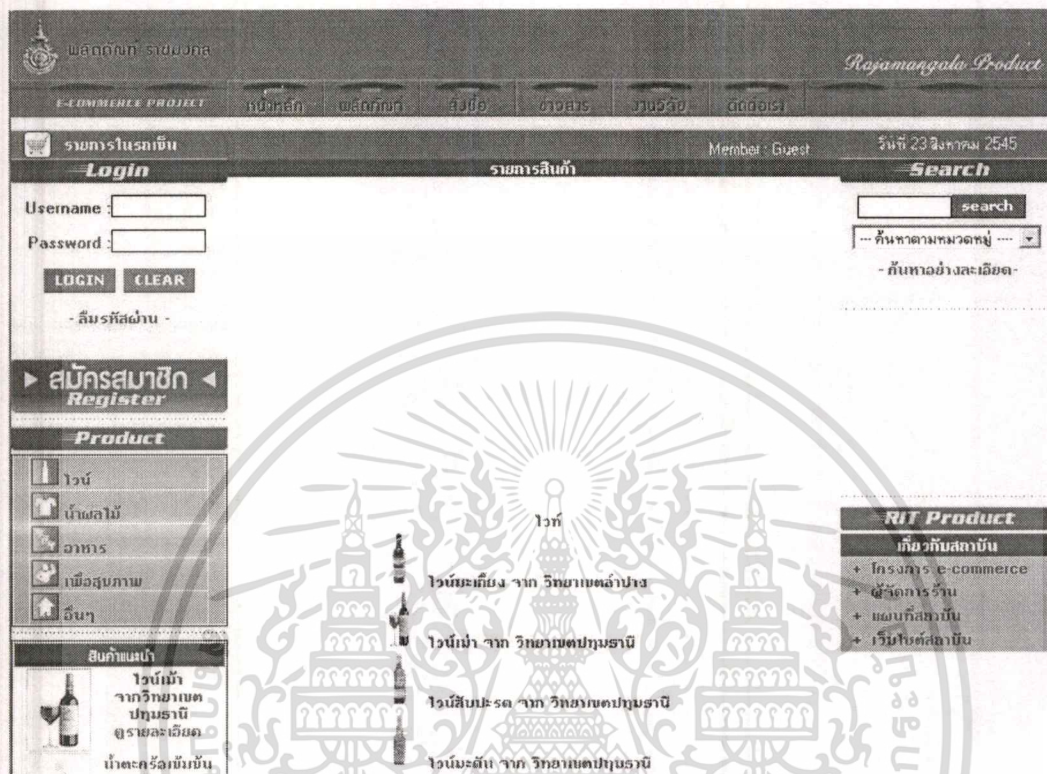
ผลิตภัณฑ์ ราชมงคล

Rajamangala Product

E-COMMERCE PROJECT | หน้าหลัก | ผลิตภัณฑ์ | สั่งซื้อ | ข่าวสาร | งานวิจัย | ติดต่อเรา

รายการในรถเข็น

Member : Guest

วันที่ 23 สิงหาคม 2545

Login

Username :

Password :

LOGIN CLEAR

- ลืมรหัสผ่าน -

รายการสินค้า

Search

search

--- ค้นหาตามหมวดหมู่ ----

- ค้นหาอย่างละเอียด-

สมัครสมาชิก Register

Product

ไวน์

น้ำผลไม้

อาหาร

เพื่อสุขภาพ

อื่นๆ

สินค้าแนะนำ

ไวน์เม่า จากวิทยาเขตปทุมธานี ดูรายละเอียด

น้ำตะคร้อมันปั่น

ไวน์

ไวน์มะเกี๋ยง จาก วิทยาเขตลำปาง

ไวน์เม่า จาก วิทยาเขตปทุมธานี

ไวน์สับปะรด จาก วิทยาเขตปทุมธานี

ไวน์มะตัน จาก วิทยาเขตปทุมธานี

RIT Product

เกี่ยวกับสถาบัน

+ โครงการ e-commerce

+ ผู้จัดการร้าน

+ แผนที่สถาบัน

+ เว็บไซต์สถาบัน